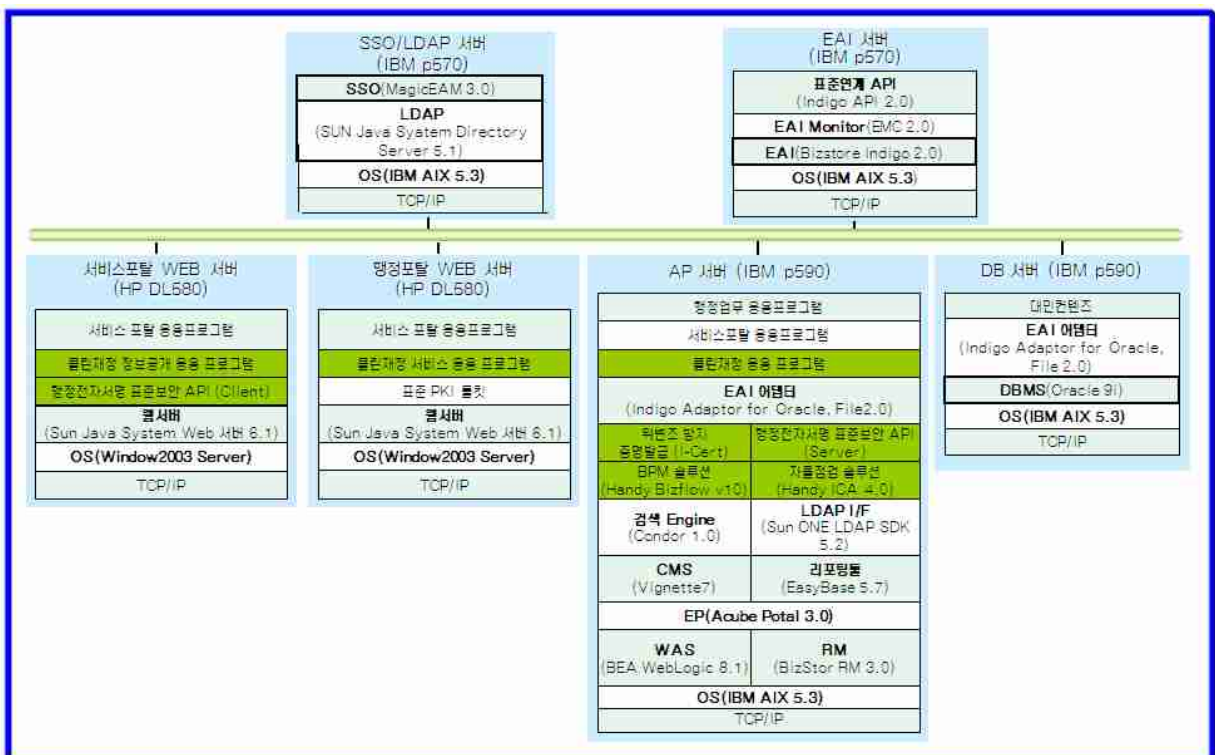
SSO/LDAP 서버
(IBM p570)

SSO(MagicEAM 3.0)

LDAP
(SUN Java Syatem Directory Server 5.1)

OS(IBM AIX 5.3)

TCP/IP

EAI 서버
(IBM p570)

표준연계 API
(Indigo API 2.0)

EAI Monitor(EMC 2.0)

EAI(Bizstore Indigo 2.0)

OS(IBM AIX 5.3)

TCP/IP

서비스포탈 WEB 서버
(HP DL580)

서비스 포탈 응용프로그램

클린재정 정보공개 응용 프로그램

행정전자서명 표준보안 API (Client)

웹서버
(Sun Java System Web 서버 6.1)

OS(Window2003 Server)

TCP/IP

행정포탈 WEB 서버
(HP DL580)

서비스 포탈 응용프로그램

클린재정 서비스 응용 프로그램

표준 PKI 툴킷

웹서버
(Sun Java System Web 서버 6.1)

OS(Window2003 Server)

TCP/IP

AP 서버 (IBM p590)

행정업무 응용프로그램

서비스포탈 응용프로그램

클린재정 응용 프로그램

EAI 어댑터
(Indigo Adaptor for Oracle, File2.0)

| 위변조 방지 증명발급 (I-Cert) | 행정전자서명 표준보안 API (Server) |
|---|---|
| BPM 솔루션 (Handy Bizflow v10) | 자율점검 솔루션 (Handy ICA 4.0) |
| 검색 Engine (Condor 1.0) | LDAP I/F (Sun ONE LDAP SDK 5.2) |
| CMS (Vignette7) | 리포팅툴 (EasyBase 5.7) |

EP(Acube Potal 3.0)

| WAS (BEA WebLogic 8.1) | RM (BizStor RM 3.0) |
|---|---|

OS(IBM AIX 5.3)

TCP/IP

DB 서버 (IBM p590)

대민컨텐츠

EAI 어댑터
(Indigo Adaptor for Oracle, File 2.0)

DBMS(Oracle 9i)

OS(IBM AIX 5.3)

TCP/IP